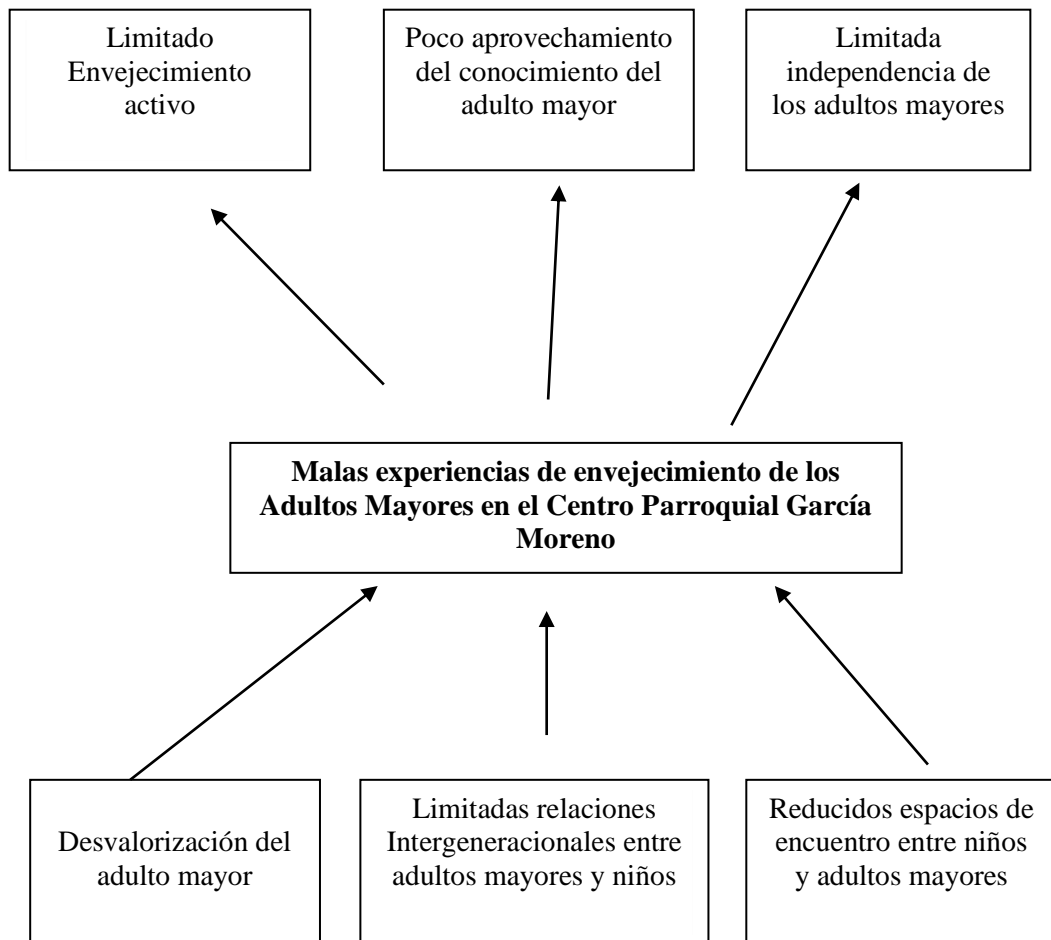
Limitado Envejecimiento activo

Poco aprovechamiento del conocimiento del adulto mayor

Limitada independencia de los adultos mayores

**Malas experiencias de envejecimiento de los Adultos Mayores en el Centro Parroquial García Moreno**

Desvalorización del adulto mayor

Limitadas relaciones Intergeneracionales entre adultos mayores y niños

Reducidos espacios de encuentro entre niños y adultos mayores